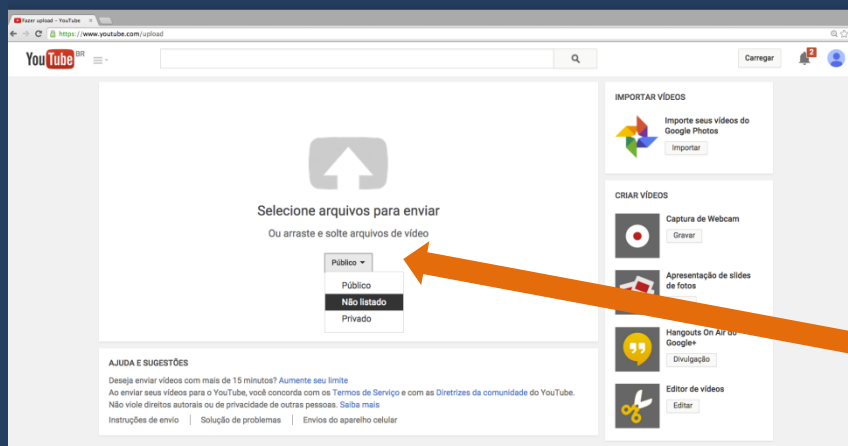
Fazer upload - YouTube

https://www.youtube.com/upload

YouTube BR

Carregar

2

Selecione arquivos para enviar

Ou arraste e solte arquivos de vídeo

Público

Público

Não listado

Privado

IMPORTAR VÍDEOS

Importe seus vídeos do Google Photos

Importar

CRIAR VÍDEOS

Captura de Webcam

Gravar

Apresentação de slides de fotos

Hangouts On Air do Google+

Divulgação

Editor de vídeos

Editar

AJUDA E SUGESTÕES

Deseja enviar vídeos com mais de 15 minutos? Aumente seu limite

Ao enviar seus vídeos para o YouTube, você concorda com os Termos de Serviço e com as Diretrizes da comunidade do YouTube. Não viole direitos autorais ou de privacidade de outras pessoas. Saiba mais

Instruções de envio | Solução de problemas | Envios do aparelho celular